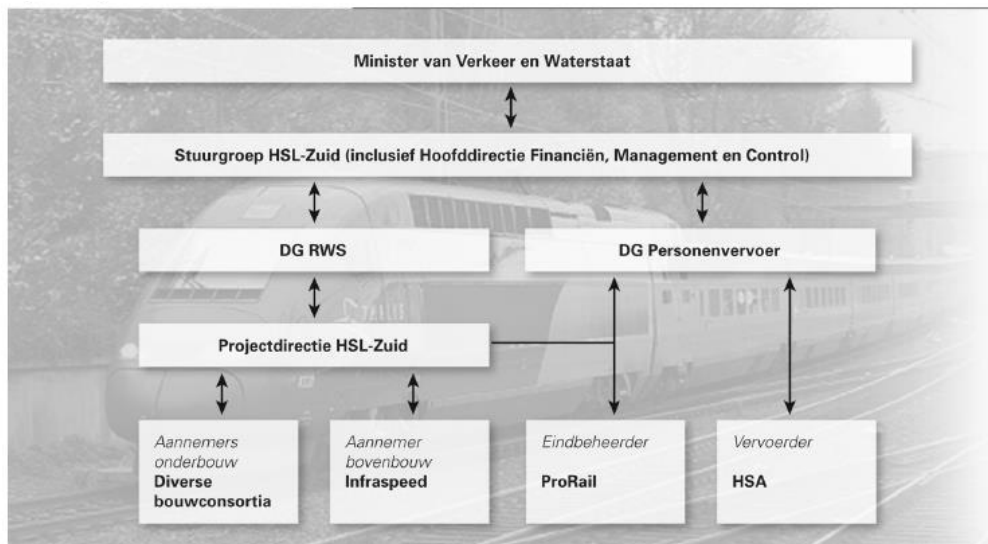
Minister van Verkeer en Waterstaat

Stuurgroep HSL-Zuid (inclusief Hoofddirectie Financiën, Management en Control)

DG RWS

DG Personenvervoer

Projectdirectie HSL-Zuid

Aannemers onderbouw
Diverse bouwconsortia

Aannemer bovenbouw
Infraspeed

Eindbeheerder
ProRail

Vervoerder
HSA